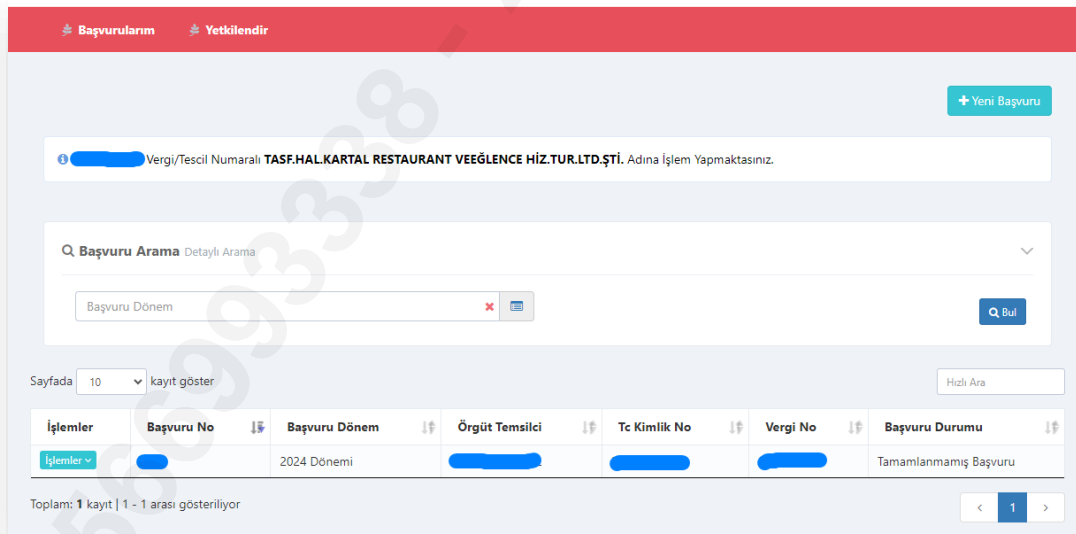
Başvurularım Yetkilendir

+ Yeni Başvuru

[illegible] Vergi/Tescil Numaralı TASF.HAL.KARTAL RESTAURANT VEEĞLENCE HİZ.TUR.LTD.ŞTİ. Adına İşlem Yapmaktasınız.

Başvuru Arama Detaylı Arama

Başvuru Dönem

Bul

Sayfada 10 kayıt göster

Hızlı Ara

| İşlemler | Başvuru No | Başvuru Dönem | Örgüt Temsilci | Tc Kimlik No | Vergi No | Başvuru Durumu |
|---|---|---|---|---|---|---|
| İşlemler | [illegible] | 2024 Dönemi | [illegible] | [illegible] | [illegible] | Tamamlanmamış Başvuru |

Toplam: 1 kayıt | 1 - 1 arası gösteriliyor

‹ 1 ›